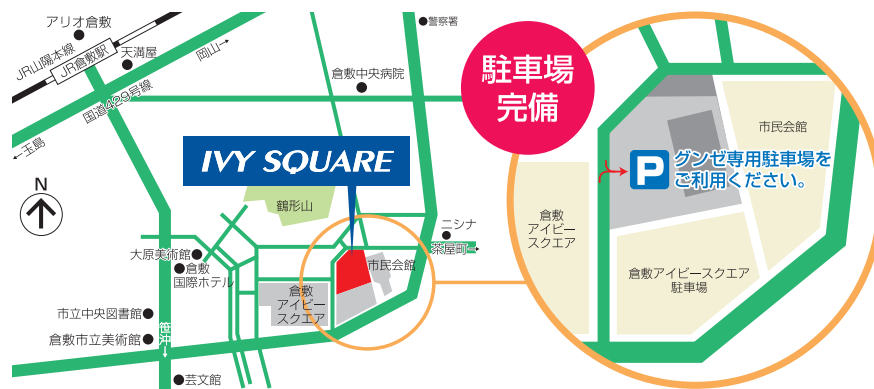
アリオ倉敷
警察署
JR山陽本線
JR倉敷駅
天満屋
岡山
倉敷中央病院
国道429号線
玉島
N
IVY SQUARE
鶴形山
ニシナ
茶屋町
大原美術館
倉敷国際ホテル
市民会館
倉敷アイビースクエア
市立中央図書館
倉敷市立美術館
笹沖
芸文館
駐車場完備
市民会館
P グンゼ専用駐車場をご利用ください。
倉敷アイビースクエア
倉敷アイビースクエア駐車場